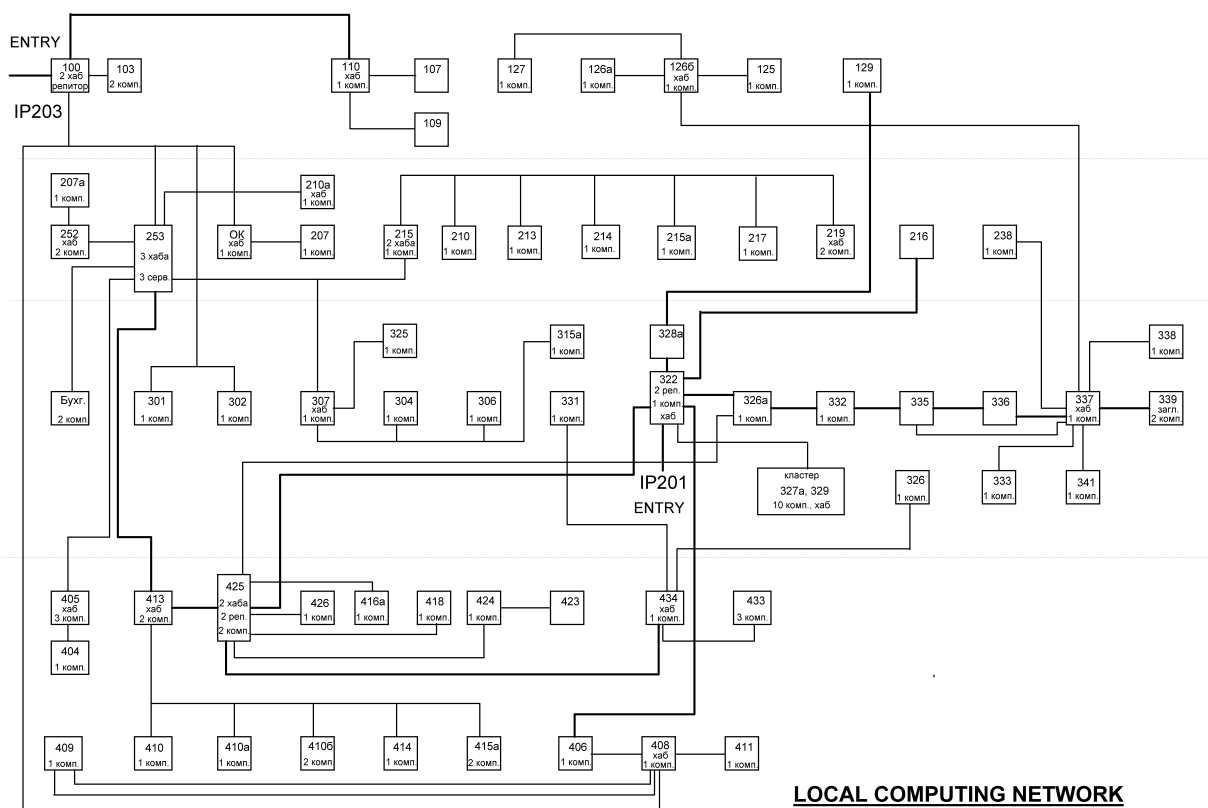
ENTRY

100
2 хаб
репитор

103
2 комп.

IP203

110
хаб
1 комп.

107

109

127
1 комп.

126а
1 комп.

126б
хаб
1 комп.

125
1 комп.

129
1 комп.

207а
1 комп.

210а
хаб
1 комп.

252
хаб
2 комп.

253
3 хаба
3 серв.

ОК
хаб
1 комп.

207
1 комп.

215
2 хаба
1 комп.

210
1 комп.

213
1 комп.

214
1 комп.

215а
1 комп.

217
1 комп.

219
хаб
2 комп.

216

238
1 комп.

325
1 комп.

315а
1 комп.

328а

338
1 комп.

Бухг.
2 комп

301
1 комп.

302
1 комп

307
хаб
1 комп.

304
1 комп.

306
1 комп.

331
1 комп.

322
2 реп.
1 комп.
хаб

326а
1 комп.

332
1 комп.

335

336

337
хаб
1 комп.

339
загл.
2 комп.

IP201
ENTRY

кластер
327а, 329
10 комп., хаб

326
1 комп.

333
1 комп.

341
1 комп.

405
хаб
3 комп.

413
хаб
2 комп.

425
2 хаба
2 реп.
2 комп.

426
1 комп

416а
1 комп.

418
1 комп

424
1 комп.

423

434
хаб
1 комп.

433
3 комп.

404
1 комп.

409
1 комп.

410
1 комп.

410а
1 комп.

410б
2 комп

414
1 комп

415а
2 комп.

406
1 комп.

408
хаб
1 комп.

411
1 комп.

LOCAL COMPUTING NETWORK